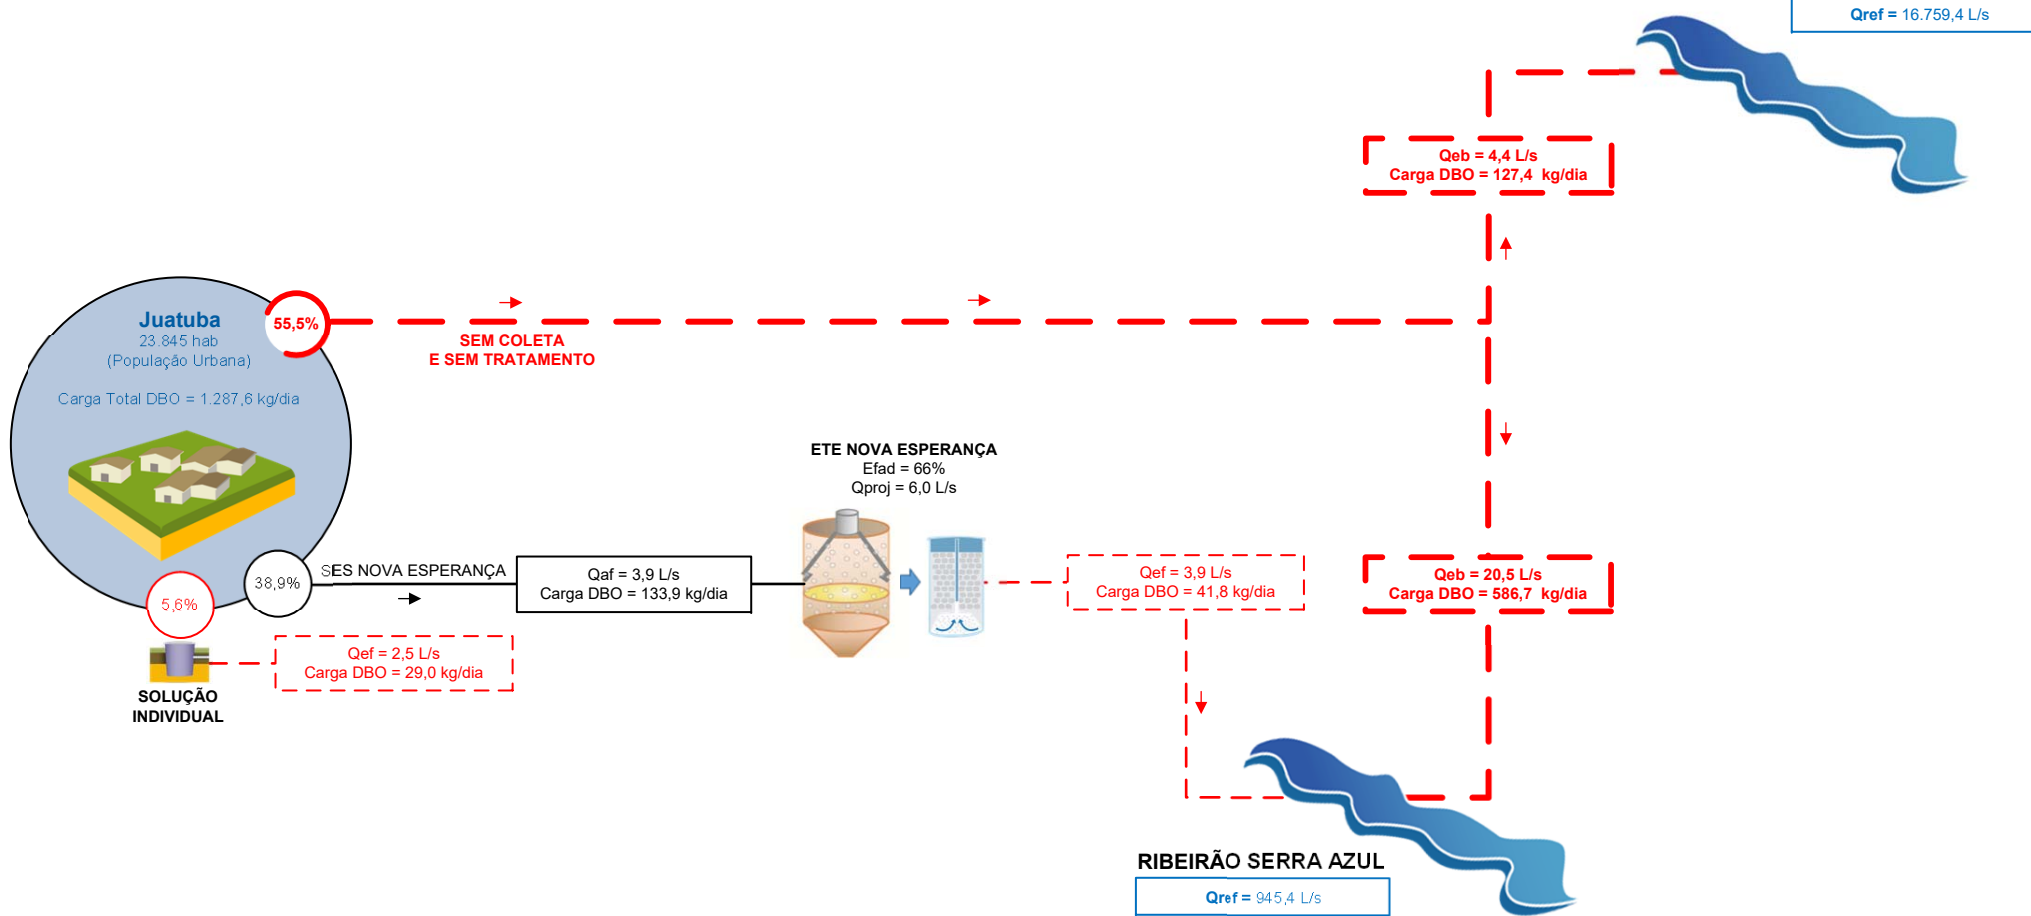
Qref = 16.759,4 L/s

Qeb = 4,4 L/s
Carga DBO = 127,4 kg/dia

Juatuba
23.845 hab
(População Urbana)

Carga Total DBO = 1.287,6 kg/dia

55,5%

SEM COLETA
E SEM TRATAMENTO

ETE NOVA ESPERANÇA
Efad = 66%
Qproj = 6,0 L/s

38,9%

SES NOVA ESPERANÇA

Qaf = 3,9 L/s
Carga DBO = 133,9 kg/dia

Qef = 3,9 L/s
Carga DBO = 41,8 kg/dia

Qeb = 20,5 L/s
Carga DBO = 586,7 kg/dia

5,6%

Qef = 2,5 L/s
Carga DBO = 29,0 kg/dia

SOLUÇÃO
INDIVIDUAL

RIBEIRÃO SERRA AZUL

Qref = 945,4 L/s